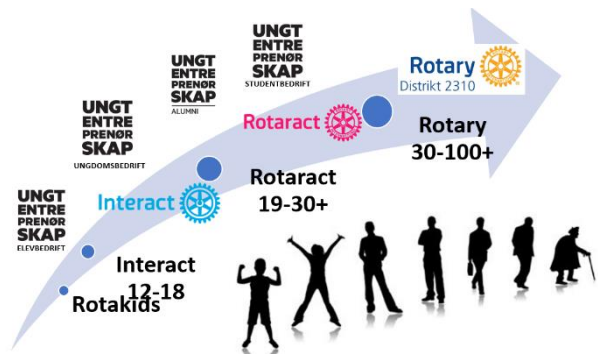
UNGT ENTRE PRENØR SKAP
ELEVBEDRIFT

UNGT ENTRE PRENØR SKAP
UNGDOMSBEDRIFT

UNGT ENTRE PRENØR SKAP
ALUMNI

UNGT ENTRE PRENØR SKAP
STUDENTBEDRIFT

Rotary
Distrikt 2310

Rotaract

Interact

Rotary
30-100+

Rotaract
19-30+

Interact
12-18

Rotakids